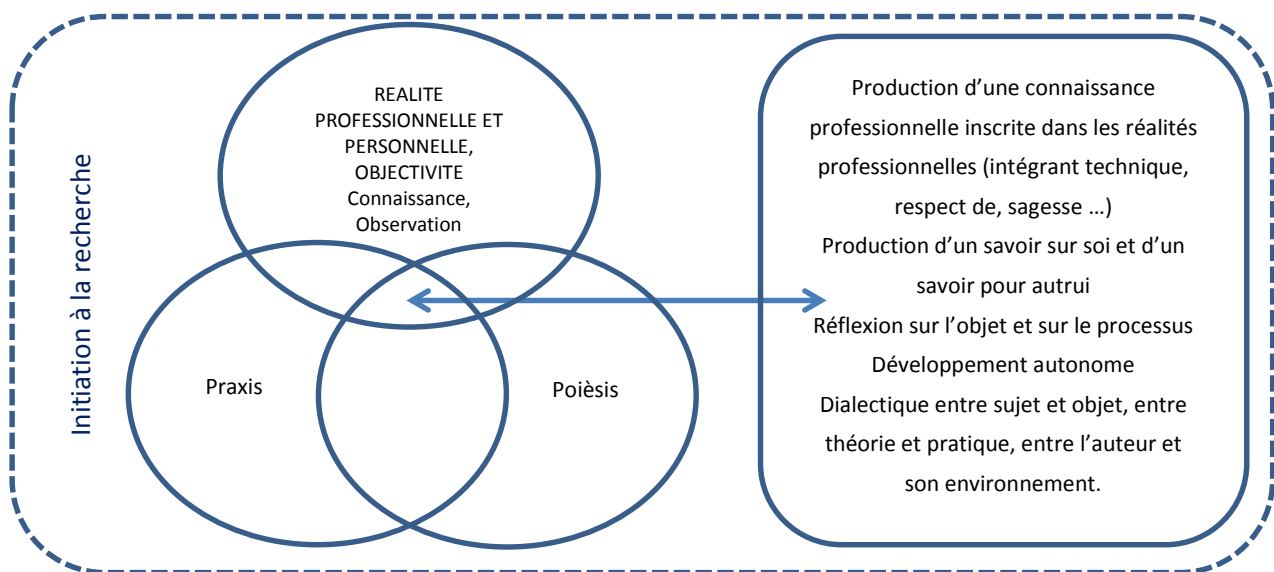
Initiation à la recherche

REALITE PROFESSIONNELLE ET PERSONNELLE, OBJECTIVITE Connaissance, Observation

Praxis

Poïèsis

Production d'une connaissance professionnelle inscrite dans les réalités professionnelles (intégrant technique, respect de, sagesse …)
Production d'un savoir sur soi et d'un savoir pour autrui
Réflexion sur l'objet et sur le processus
Développement autonome
Dialectique entre sujet et objet, entre théorie et pratique, entre l'auteur et son environnement.